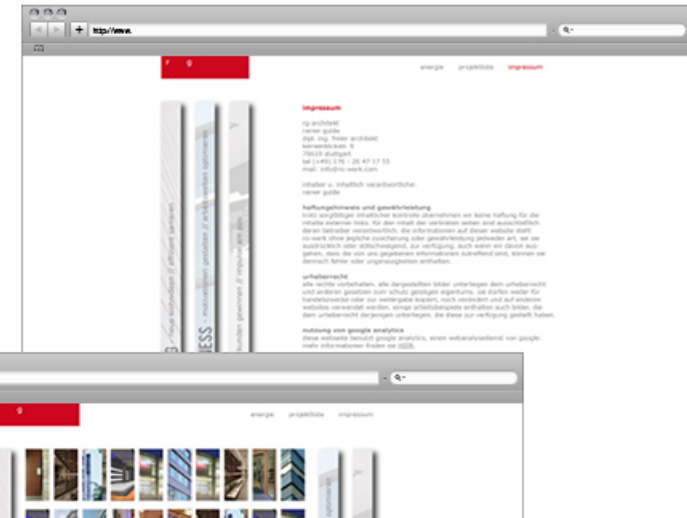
http://www.

r g

energie projektliste impressum

impressum

rg architekt
rainer guide
dipl. ing. freier architekt
kernerblicken 9
70619 stuttgart
tel (+49) 176 - 26 47 17 55
mail: info@rg-werk.com

inhaber u. inhaltlich verantwortliche:
rainer guide

haftungshinweis und gewährleistung
trotz sorgfältiger inhaltlicher kontrolle übernehmen wir keine haftung für die inhalte externer links. für den inhalt der verlinkten seiten sind ausschließlich deren betreiber verantwortlich. die informationen auf dieser website stellt rg-werk ohne jegliche zusicherung oder gewährleistung jedweder art, sei sie ausdrücklich oder stillschweigend, zur verfügung. auch wenn wir davon ausgehen, dass die von uns gegebenen informationen zutreffend sind, können sie dennoch fehler oder ungenauigkeiten enthalten.

urheberrecht
alle rechte vorbehalten. alle dargestellten bilder unterliegen dem urheberrecht und anderen gesetzen zum schutz geistigen eigentums. sie dürfen weder für handelszwecke oder zur weitergabe kopiert, noch verändert und auf anderen websites verwendet werden. einige arbeitsbeispiele enthalten auch bilder, die dem urheberrecht derjenigen unterliegen, die diese zur verfügung gestellt haben.

nutzung von google analytics
diese website benutzt google analytics, einen webanalysedienst von google. mehr informationen finden sie HIER.

r g

energie projektliste impressum